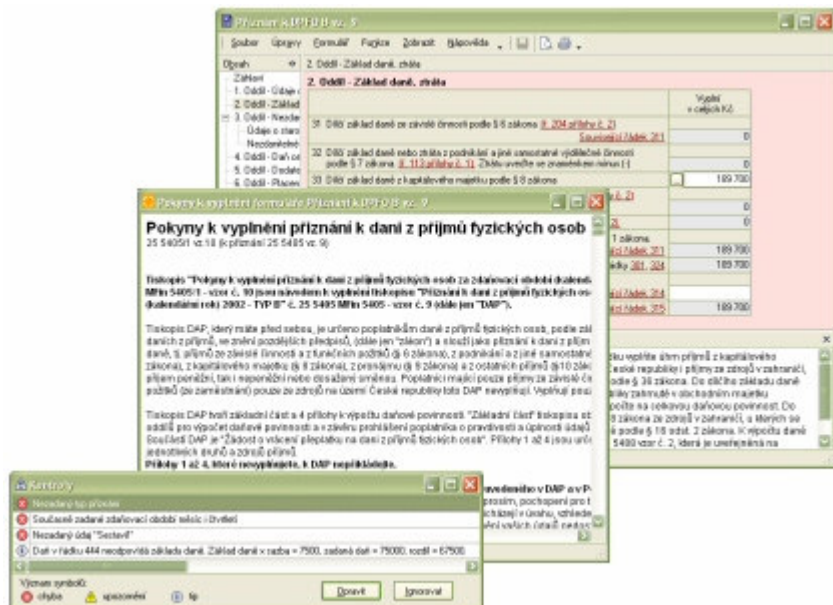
Přiznání k DPFO B vz. 9

Soubor Úpravy Formulář Funkce Zobrazit Nápověda

Obsah

Záhlaví
1. Oddíl - Údaje o
2. Oddíl - Základ
3. Oddíl - Nezdan
Údaje o staro
Nezdanitelné
4. Oddíl - Daň ce
5. Oddíl - Dodatk
6. Oddíl - Placen

2. Oddíl - Základ daně, ztráta

2. Oddíl - Základ daně, ztráta

Vyplní v celých Kč

31 Dílčí základ daně ze závislé činnosti podle § 6 zákona (ř. 204 přílohy č. 2)

Souhrnný řádek 31

0

32 Dílčí základ daně nebo ztráta z podnikání a jiné samostatné výdělečné činnosti podle § 7 zákona (ř. 113 přílohy č. 1) Ztrátu uveďte se znaménkem minus (-)

0

33 Dílčí základ daně z kapitálového majetku podle § 8 zákona

189 700

0

0

zákona

189 700

189 700

Pokyny k vyplnění formuláře Přiznání k DPFO B vz. 9

Pokyny k vyplnění přiznání k dani z příjmů fyzických osob

25 5405/1 vz.10 (k přiznání 25 5405 vz. 9)

Tiskopis "Pokyny k vyplnění přiznání k dani z příjmů fyzických osob za zdaňovací období (kalendářní rok) 2002 - TYP B" č. 25 5405 MFin 5405 - vzor č. 9 (dále jen "DAP").

Tiskopis DAP, který máte před sebou, je určeno poplatníkům daně z příjmů fyzických osob, podle zákona o daních z příjmů, ve znění pozdějších předpisů, (dále jen "zákon") a slouží jako přiznání k dani z příjmů daně, tj. příjmů ze závislé činnosti a z funkčních požitků (§ 6 zákona), z podnikání a z jiné samostatné zákona), z kapitálového majetku (§ 8 zákona), z pronájmu (§ 9 zákona) a z ostatních příjmů (§10 zákona) příjem peněžní, tak i nepeněžní nebo dosažený směnou. Poplatníci mající pouze příjmy ze závislé činnosti požitků (ze zaměstnání) pouze ze zdrojů na území České republiky tuto DAP nevyplňují. Vyplňují pouze

Tiskopis DAP tvoří základní část a 4 přílohy k výpočtu daňové povinnosti. "Základní část" tiskopisu oddílů pro výpočet daňové povinnosti a z úředního prohlášení poplatníka o pravdivosti a úplnosti údajů Součástí DAP je "Žádost o vrácení přeplatku na dani z příjmů fyzických osob". Přílohy 1 až 4 jsou určeny jednotlivých druhů a zdrojů příjmů.
Přílohy 1 až 4, které nevyplňujete, k DAP nepřikládejte.

uvedeného v DAP a v P prosím, pochopení pro t cházející v úvahu, vzhlede vašich částí nedos

ku vepište úhrn příjmů z kapitálového České republiky i příjmy ze zdrojů v zahraničí, podle § 38 zákona. Do dílčího základu daně zahrnuté v obchodním majetku počítá se celkovou daňovou povinnost. Do ze zdrojů v zahraničí, u kterých se podle § 16 odst. 2 zákona. K výpočtu daně 5400 vzor č. 2, která je uveřejněna na

Kontroly

Nezadaný typ přiznání
Současně zadané zdaňovací období měsíc i čtvrtletí
Nezadaný údaj "Sestavil"
Daň v řádku 444 neodpovídá základu daně. Základ daně × sazba = 7500, zadaná daň = 75000, rozdíl = 67500

Význam symbolů:
chyba upozornění tip

Opravit Ignorovat